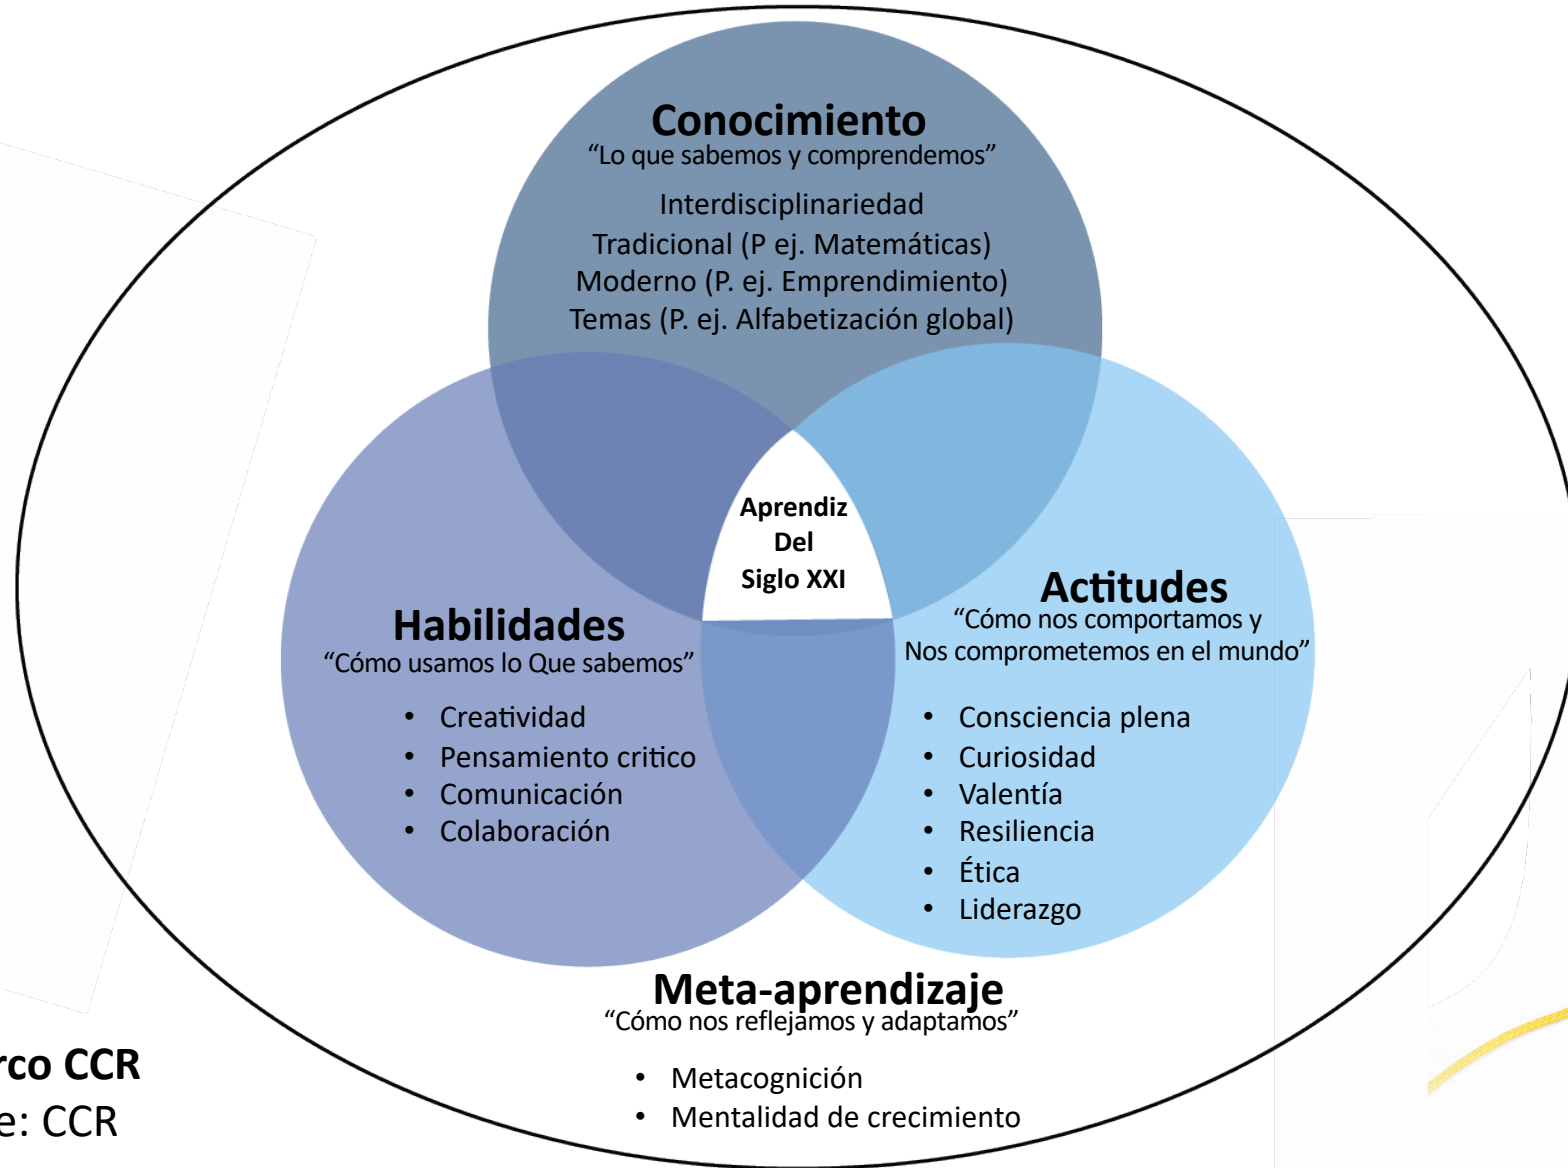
Conocimiento
"Lo que sabemos y comprendemos"

Interdisciplinariedad
Tradicional (P ej. Matemáticas)
Moderno (P. ej. Emprendimiento)
Temas (P. ej. Alfabetización global)

Aprendiz
Del
Siglo XXI

Habilidades
"Cómo usamos lo Que sabemos"

• Creatividad
• Pensamiento critico
• Comunicación
• Colaboración

Actitudes
"Cómo nos comportamos y Nos comprometemos en el mundo"

• Consciencia plena
• Curiosidad
• Valentía
• Resiliencia
• Ética
• Liderazgo

Meta-aprendizaje
"Cómo nos reflejamos y adaptamos"

• Metacognición
• Mentalidad de crecimiento

rco CCR
e: CCR